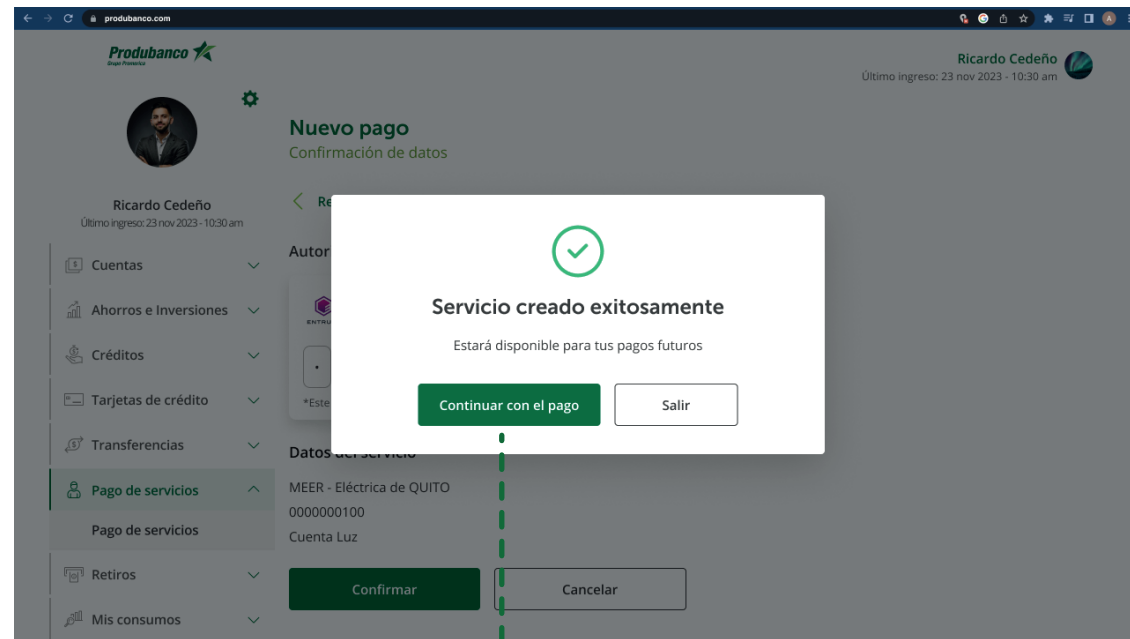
produbanco.com

Produbanco
Grupo Promerica

Ricardo Cedeño
Último ingreso: 23 nov 2023 - 10:30 am

Ricardo Cedeño
Último ingreso: 23 nov 2023 - 10:30 am

Cuentas
Ahorros e Inversiones
Créditos
Tarjetas de crédito
Transferencias
Pago de servicios
Pago de servicios
Retiros
Mis consumos

Nuevo pago
Confirmación de datos

Re

Autor

ENTRU

*Este

Datos del servicio
MEER - Eléctrica de QUITO
0000000100
Cuenta Luz

Confirmar
Cancelar

Servicio creado exitosamente
Estará disponible para tus pagos futuros

Continuar con el pago
Salir